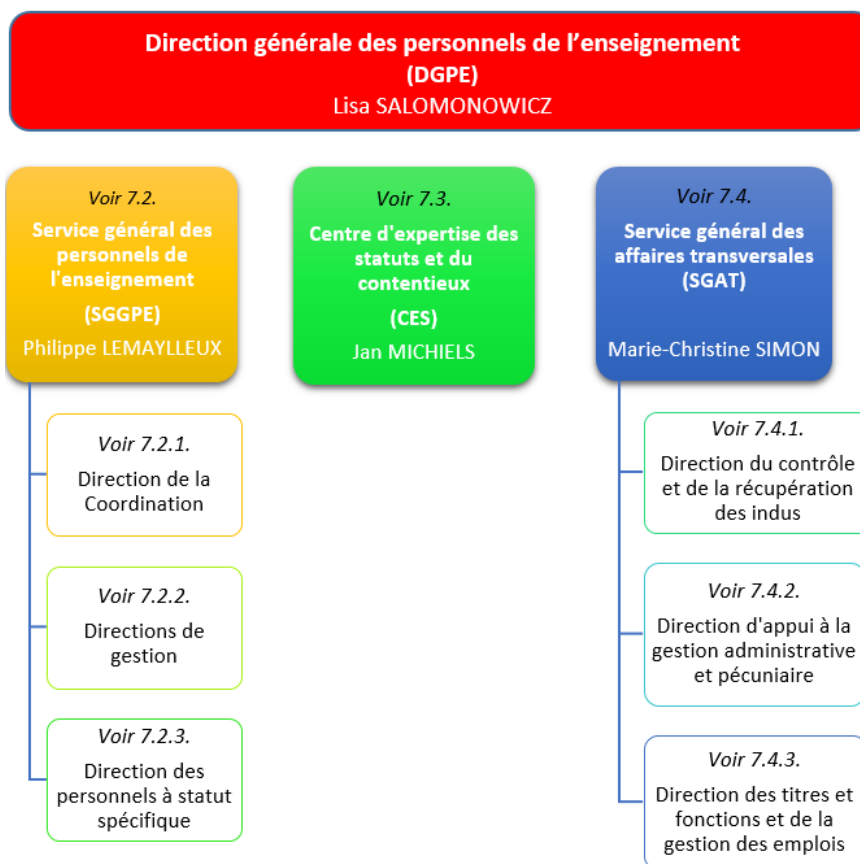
Direction générale des personnels de l'enseignement
(DGPE)
Lisa SALOMONOWICZ

Voir 7.2.
Service général des personnels de l'enseignement
(SGGPE)
Philippe LEMAYLLEUX

Voir 7.2.1.
Direction de la Coordination

Voir 7.2.2.
Directions de gestion

Voir 7.2.3.
Direction des personnels à statut spécifique

Voir 7.3.
Centre d'expertise des statuts et du contentieux
(CES)
Jan MICHIELS

Voir 7.4.
Service général des affaires transversales
(SGAT)
Marie-Christine SIMON

Voir 7.4.1.
Direction du contrôle et de la récupération des indus

Voir 7.4.2.
Direction d'appui à la gestion administrative et pécuniaire

Voir 7.4.3.
Direction des titres et fonctions et de la gestion des emplois